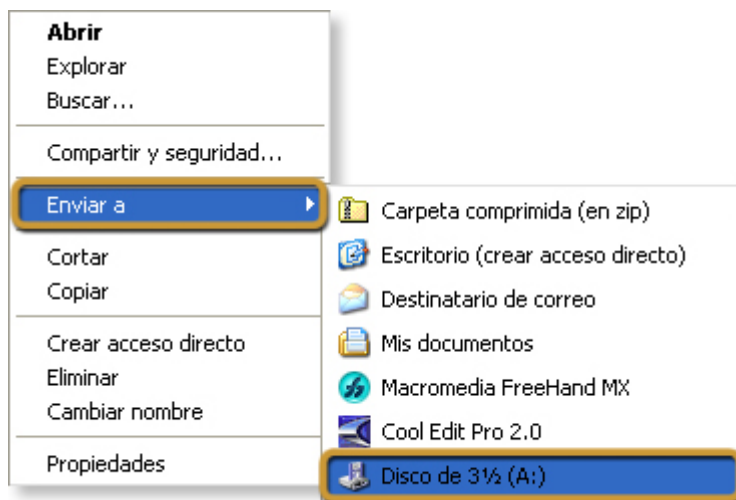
Abrir
Explorar
Buscar...

Compartir y seguridad...

Enviar a

Cortar
Copiar

Crear acceso directo
Eliminar
Cambiar nombre

Propiedades

Carpeta comprimida (en zip)
Escritorio (crear acceso directo)
Destinatario de correo
Mis documentos
Macromedia FreeHand MX
Cool Edit Pro 2.0
Disco de 3½ (A:)